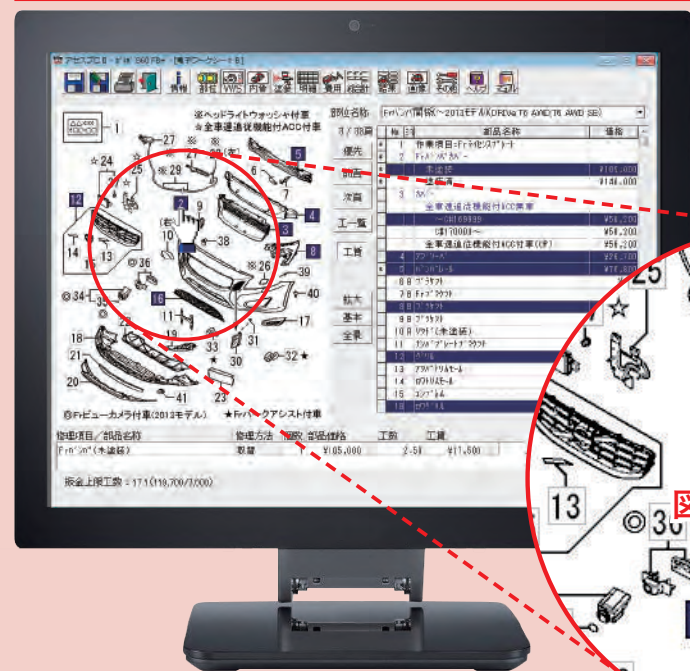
アセスプロⅡ - ﾎﾞﾙﾎﾞ S60 FB# - [見積ワークシートⅡ]

情報 部位 WVS 見積 全損 工賃 明細 費用 合計 提出 部品 画像 ヘルプ 終了

※ヘッドライトウォッシャ付車
☆全車速追従機能付ACC付車

部位名称 Frバンパ関係(～2013モデル/DRDVa T6 AWD(T6 AWD SE)
8 / 38頁

優先
前面
次頁
工一覧
工賃
拡大
基本
全景

| № | 部品名称 | 価格 |
|---|---|---|
| 1 | 作業項目=Frｱｯｾﾝﾌﾞﾘ | |
| 2 | Frﾊﾞﾝﾊﾟｶﾊﾞｰ | |
| | 未塗装 | ¥105,000 |
| | | ¥148,000 |
| 3 | | |
| | 全車速追従付ACC車 | |
| | ～CH169939 | ¥58,200 |
| | CH170000～ | ¥58,200 |
| | 全車速追従機能付ACC付車(TP) | ¥58,200 |
| 4 | | ¥74,700 |
| 5 | | ¥78,600 |
| 6 | ﾌﾞﾗｹｯﾄ | |
| 7 | ﾌﾞﾗｹｯﾄ | |
| 8 | | |
| 9 | ﾌﾞﾗｹｯﾄ | |
| 10 | ｿﾌﾄ(未塗装) | |
| 11 | ﾅﾝﾊﾞｰﾌﾟﾚｰﾄﾌﾞﾗｹｯﾄ | |
| 12 | | |
| 13 | ｱﾝﾀﾞｰﾄﾘﾑﾓｰﾙ | |
| 14 | ﾛｱﾄﾘﾑﾓｰﾙ | |
| 15 | ｽﾎﾟｲﾗｰ | |
| 16 | | |

1 27 2 5 6 7 24 25 29 28 12 3 4 9 10 38 8 14 13 36 26 39 34 35 40 16 37 11 17 18 19 33 31 32 21 30 20 41 23

◎Frビューカメラ付車(2013モデル) ★Frパークアシスト付車

| 修理項目／部品名称 | 修理方法 | 部品価格 | 工数 | 工賃 |
|---|---|---|---|---|
| Frﾊﾞﾝﾊﾟ(未塗装) | 取替 | ¥105,000 | 2.50 | ¥11,500 |

板金上限工数：17.1(19,700/7,000)

25 13 ◎30